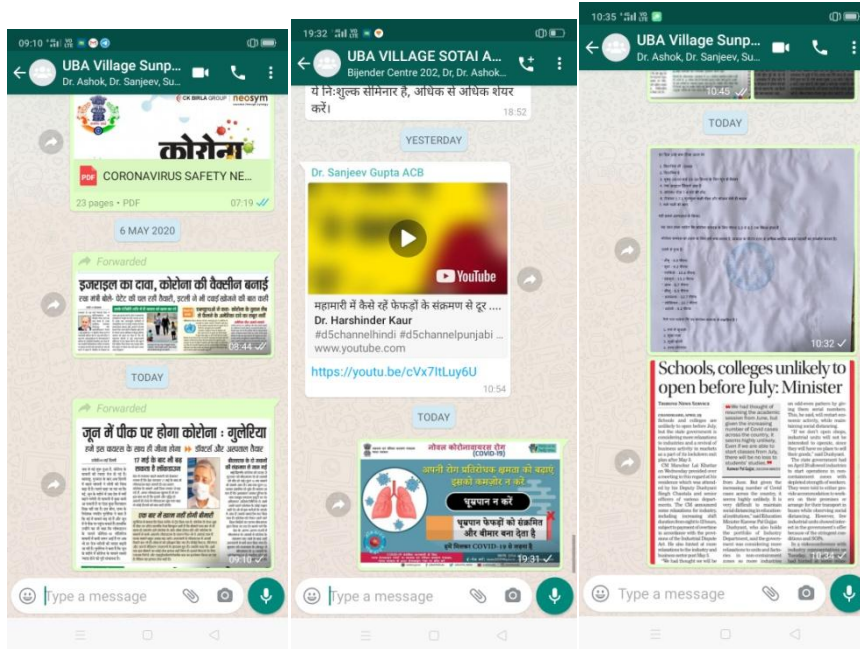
09:10
UBA Village Sunp...
Dr. Ashok, Dr. Sanjeev, Su...
CK BIRLA GROUP neosym
कोरोना
CORONAVIRUS SAFETY NE...
23 pages • PDF 07:19
6 MAY 2020
Forwarded
इजराइल का दावा, कोरोना की वैक्सीन बनाई
08:44
TODAY
Forwarded
जून में पीक पर होगा कोरोना : गुलेरिया
09:10
Type a message

19:32
UBA VILLAGE SOTAI A...
Bijender Centre 202, Dr, Dr. Ashok...
ये नि:शुल्क सेमिनार है, अधिक से अधिक शेयर करें।
18:52
YESTERDAY
Dr. Sanjeev Gupta ACB
YouTube
महामारी में कैसे रहें फेफड़ों के संक्रमण से दूर ....
Dr. Harshinder Kaur
#d5channelhindi #d5channelpunjabi ...
www.youtube.com
https://youtu.be/cVx7ItLuy6U
10:54
TODAY
नोवल कोरोनावायरस रोग (COVID-19)
अपनी रोग प्रतिरोधक क्षमता को बढ़ाएं इसको कमजोर न करें
धूम्रपान न करें
धूम्रपान फेफड़ों को संक्रमित और बीमार बना देता है
19:31
Type a message

10:35
UBA Village Sunp...
Dr. Ashok, Dr. Sanjeev, Su...
10:45
TODAY
10:32
Schools, colleges unlikely to open before July: Minister
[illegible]
Type a message